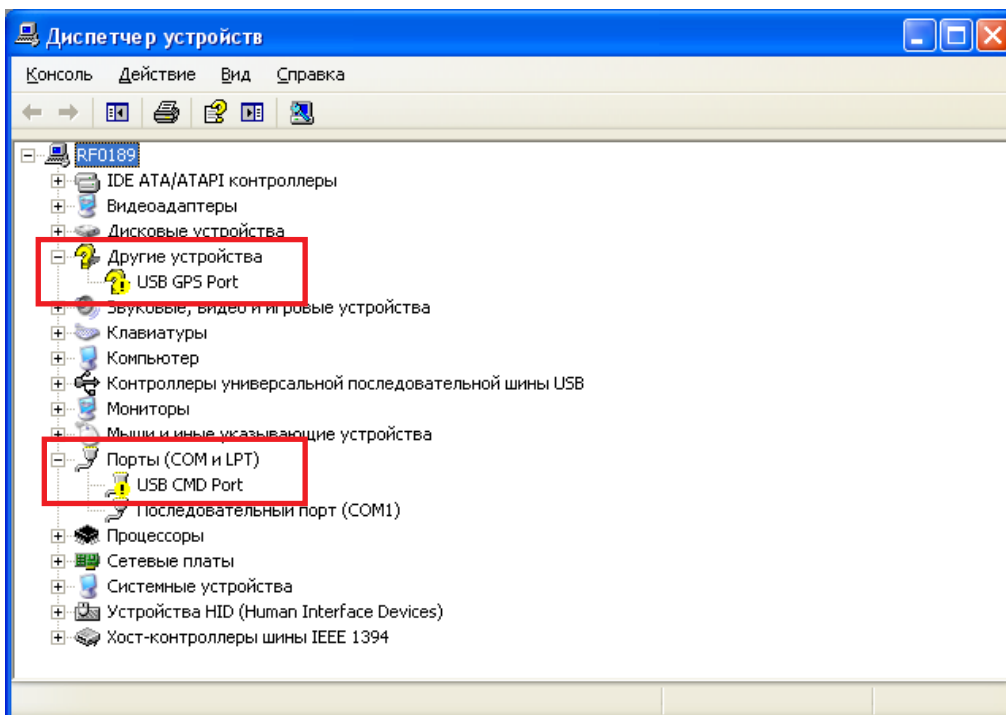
Диспетчер устройств

Консоль Действие Вид Справка

RF0189
IDE ATA/ATAPI контроллеры
Видеоадаптеры
Дисковые устройства
Другие устройства
USB GPS Port
Звуковые, видео и игровые устройства
Клавиатуры
Компьютер
Контроллеры универсальной последовательной шины USB
Мониторы
Мыши и иные указывающие устройства
Порты (COM и LPT)
USB CMD Port
Последовательный порт (COM1)
Процессоры
Сетевые платы
Системные устройства
Устройства HID (Human Interface Devices)
Хост-контроллеры шины IEEE 1394